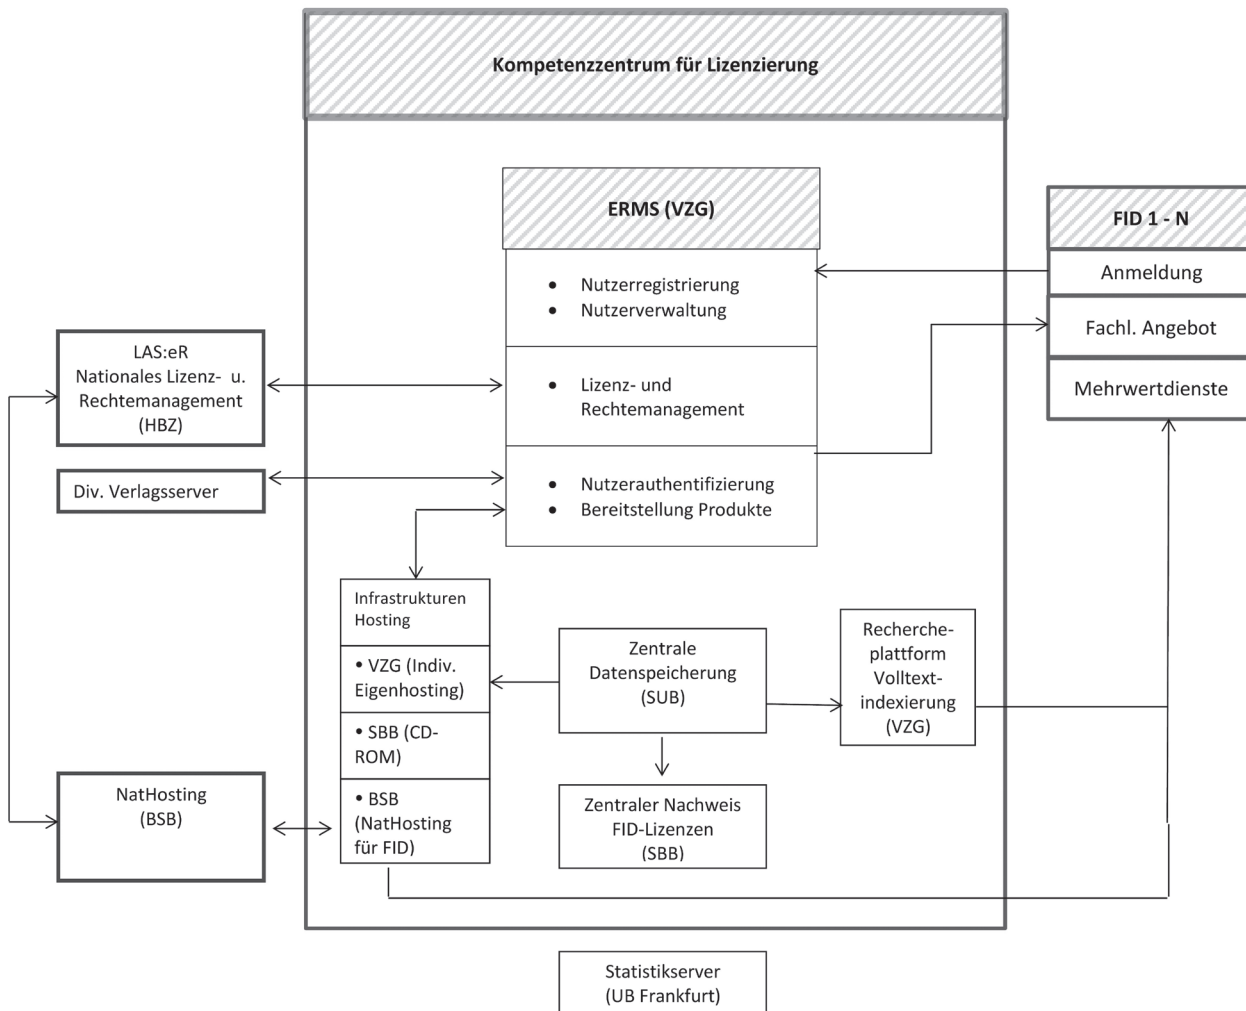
Kompetenzzentrum für Lizenzierung

ERMS (VZG)

- Nutzerregistrierung
- Nutzerverwaltung

- Lizenz- und Rechtemanagement

- Nutzerauthentifizierung
- Bereitstellung Produkte

FID 1 - N

Anmeldung

Fachl. Angebot

Mehrwertdienste

LAS:eR Nationales Lizenz- u. Rechtemanagement (HBZ)

Div. Verlagsserver

Infrastrukturen Hosting

• VZG (Indiv. Eigenhosting)

• SBB (CD-ROM)

• BSB (NatHosting für FID)

Zentrale Datenspeicherung (SUB)

Recherche-plattform Volltext-indexierung (VZG)

Zentraler Nachweis FID-Lizenzen (SBB)

NatHosting (BSB)

Statistikserver (UB Frankfurt)